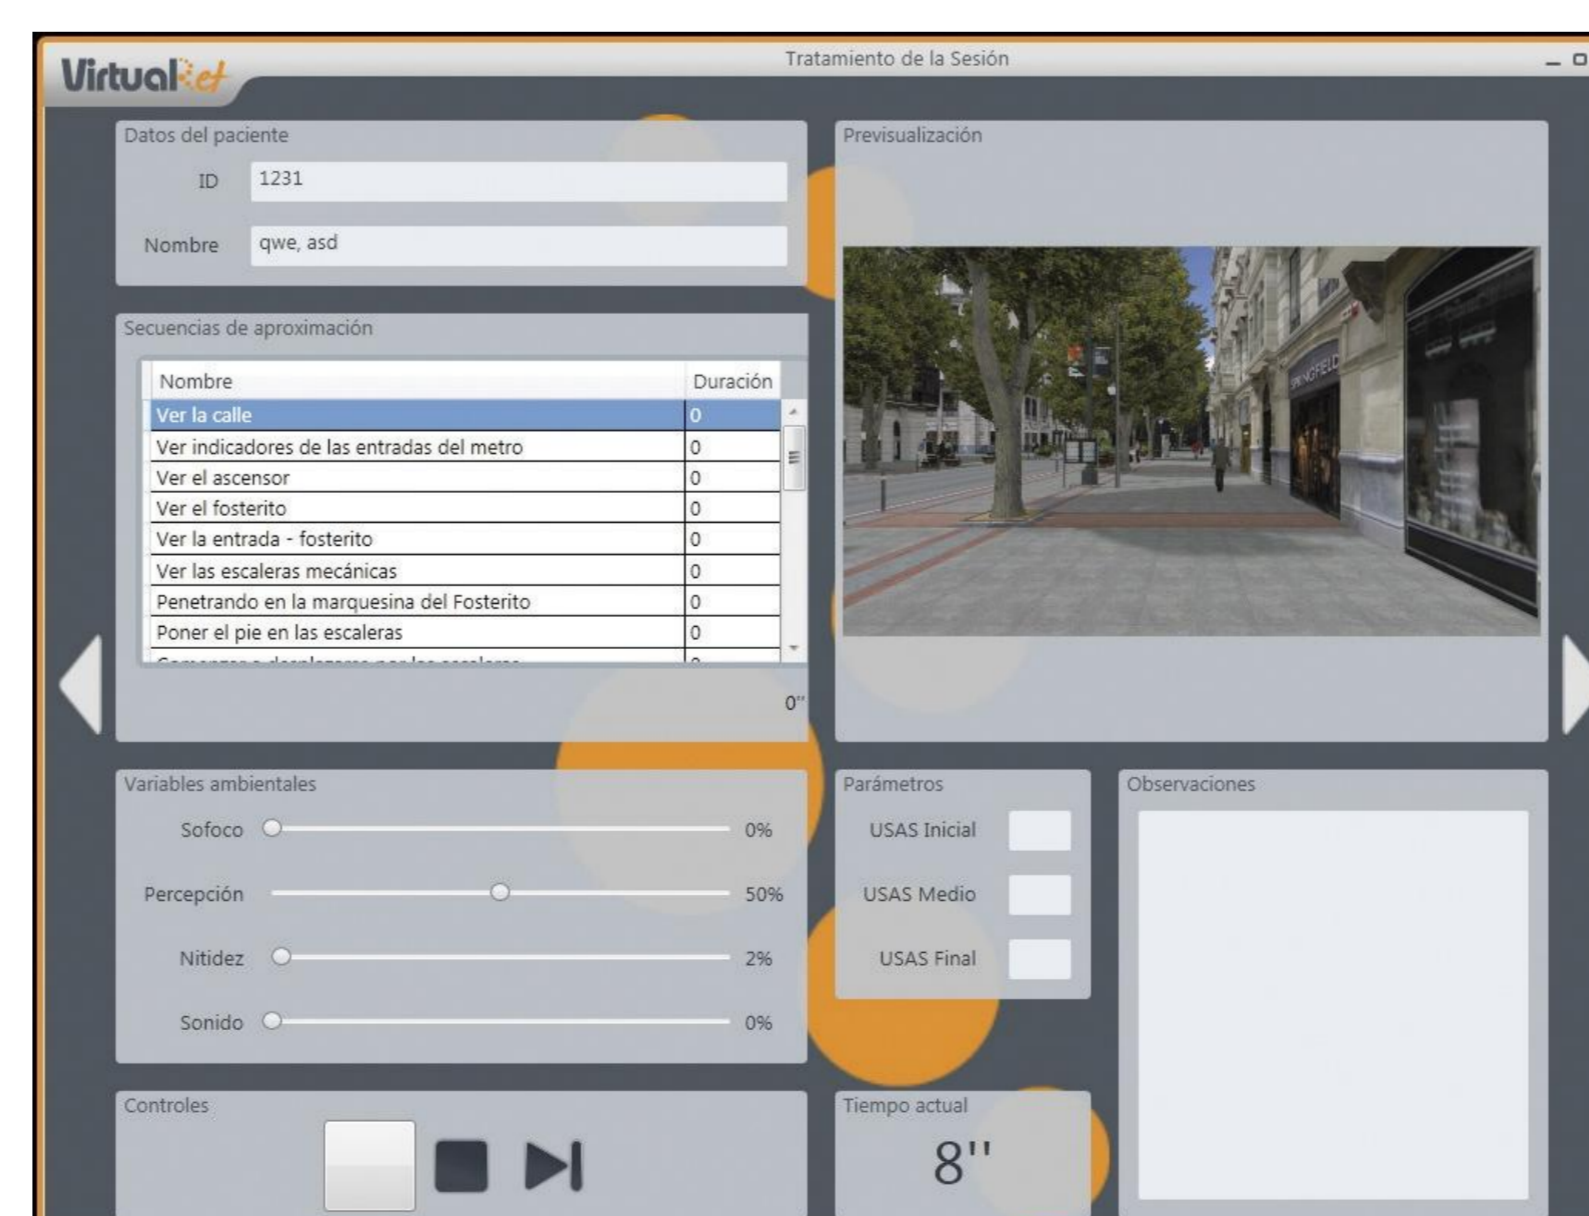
VirtualRet

Tratamiento de la Sesión

Datos del paciente

ID 1231

Nombre qwe, asd

Secuencias de aproximación

| Nombre | Duración |
|---|---|
| Ver la calle | 0 |
| Ver indicadores de las entradas del metro | 0 |
| Ver el ascensor | 0 |
| Ver el fosterito | 0 |
| Ver la entrada - fosterito | 0 |
| Ver las escaleras mecánicas | 0 |
| Penetrando en la marquesina del Fosterito | 0 |
| Poner el pie en las escaleras | 0 |
| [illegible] | 0 |

0''

Previsualización

SPRINGFIELD

Variables ambientales

Sofoco 0%

Percepción 50%

Nitidez 2%

Sonido 0%

Parámetros

USAS Inicial

USAS Medio

USAS Final

Observaciones

Controles

Tiempo actual

8''